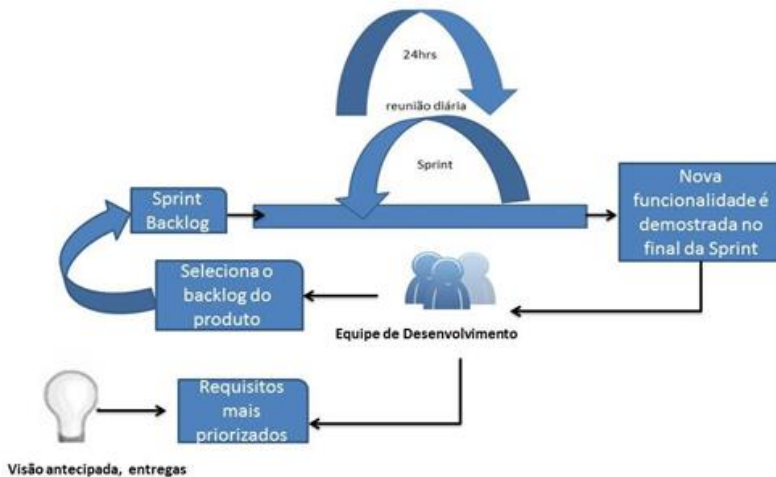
24hrs

reunião diária

Sprint

Sprint Backlog

Nova funcionalidade é demostrada no final da Sprint

Seleciona o backlog do produto

Equipe de Desenvolvimento

Requisitos mais priorizados

Visão antecipada, entregas